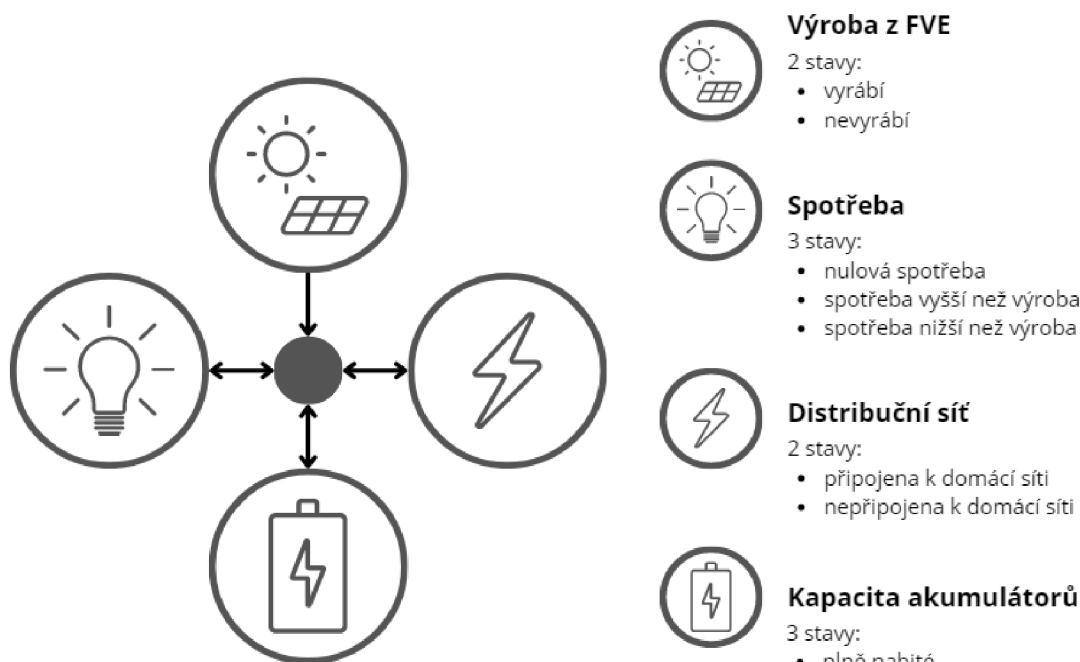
Výroba z FVE
2 stavy:
• vyrábí
• nevyrábí

Spotřeba
3 stavy:
• nulová spotřeba
• spotřeba vyšší než výroba
• spotřeba nižší než výroba

Distribuční síť
2 stavy:
• připojena k domácí síti
• nepřipojena k domácí síti

Kapacita akumulátorů
3 stavy:
• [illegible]